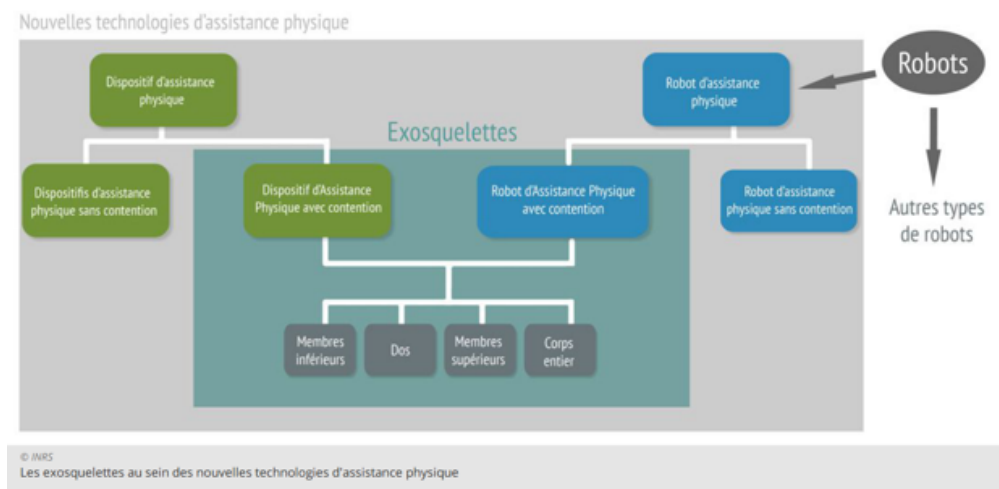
Nouvelles technologies d'assistance physique

Dispositif d'assistance physique

Robot d'assistance physique

Robots

Exosquelettes

Dispositifs d'assistance physique sans contention

Dispositif d'Assistance Physique avec contention

Robot d'Assistance Physique avec contention

Robot d'assistance physique sans contention

Autres types de robots

Membres inférieurs

Dos

Membres supérieurs

Corps entier

© INRS
Les exosquelettes au sein des nouvelles technologies d'assistance physique